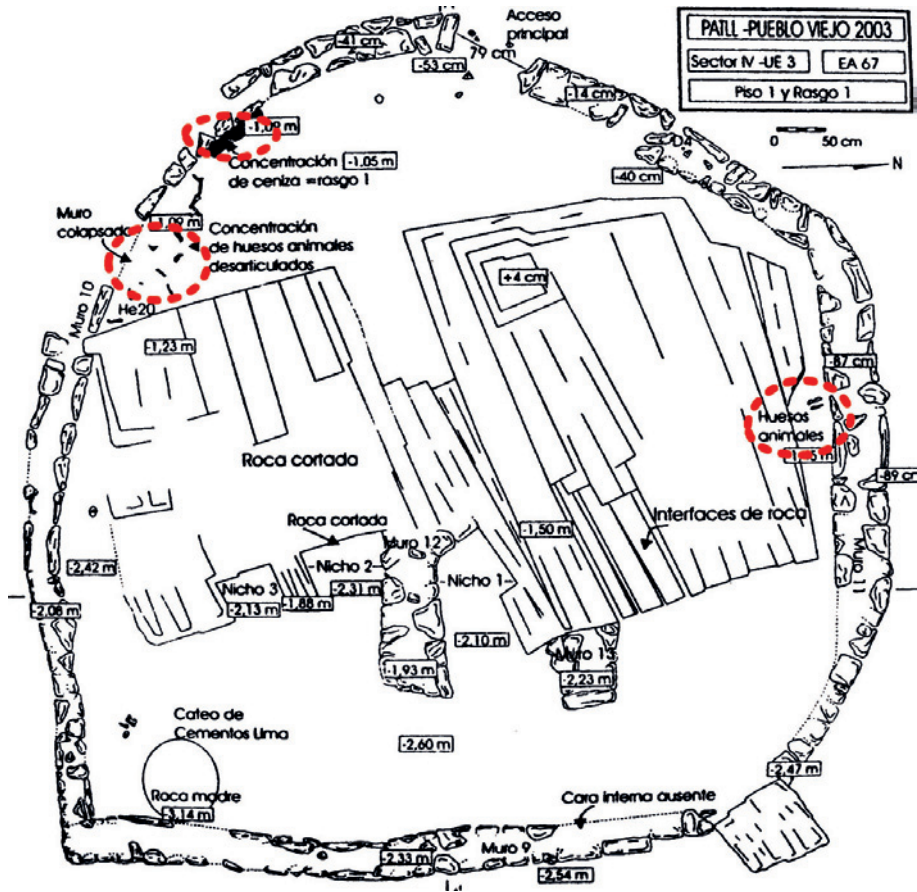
PATLL -PUEBLO VIEJO 2003
Sector IV -UE 3
EA 67
Piso 1 y Rasgo 1

0 50 cm
N

Acceso principal
-41 cm
-53 cm
79 cm
-14 cm
-1,09 m
Concentración de ceniza = rasgo 1
-1,05 m
-40 cm
Muro colapsado
-1,09 m
Concentración de huesos animales desarticulados
+4 cm
Muro 10
He20
-1,23 m
-87 cm
Huesos animales
-1,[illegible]5 m
-89 cm
Roca cortada
Interfaces de roca
-1,50 m
Roca cortada
Muro 12
Muro 11
-2,42 m
Nicho 2
Nicho 1
Nicho 3
-2,31 m
-2,08 m
-2,13 m
-1,88 m
-2,10 m
-1,93 m
Muro 13
-2,23 m
Cateo de Cementos Lima
-2,60 m
-2,47 m
Roca madre
-3,14 m
Cara interna ausente
Muro 9
-2,33 m
-2,54 m